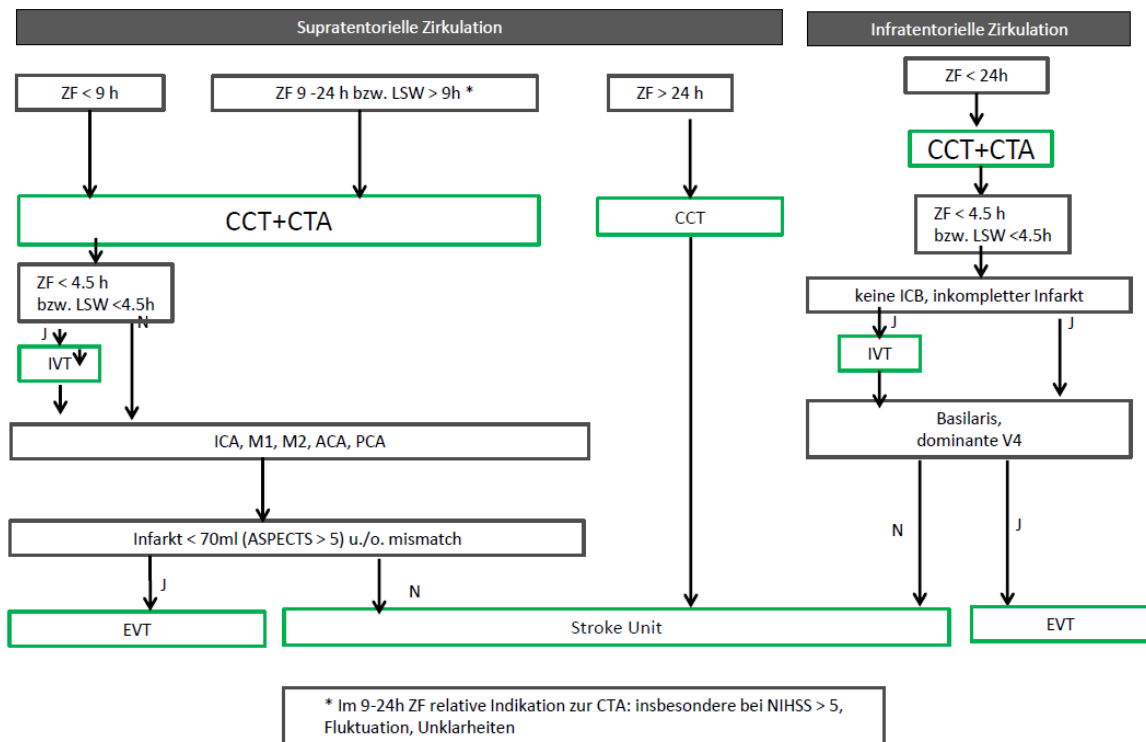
Supratentorielle Zirkulation

Infratentorielle Zirkulation

ZF < 9 h

ZF 9 -24 h bzw. LSW > 9h *

ZF > 24 h

ZF < 24h

CCT+CTA

CCT+CTA

CCT

ZF < 4.5 h bzw. LSW <4.5h

ZF < 4.5 h bzw. LSW <4.5h

keine ICB, inkompletter Infarkt

J

N

J

J

IVT

IVT

ICA, M1, M2, ACA, PCA

Basilaris, dominante V4

Infarkt < 70ml (ASPECTS > 5) u./o. mismatch

N

J

J

N

EVT

Stroke Unit

EVT

* Im 9-24h ZF relative Indikation zur CTA: insbesondere bei NIHSS > 5, Fluktuation, Unklarheiten